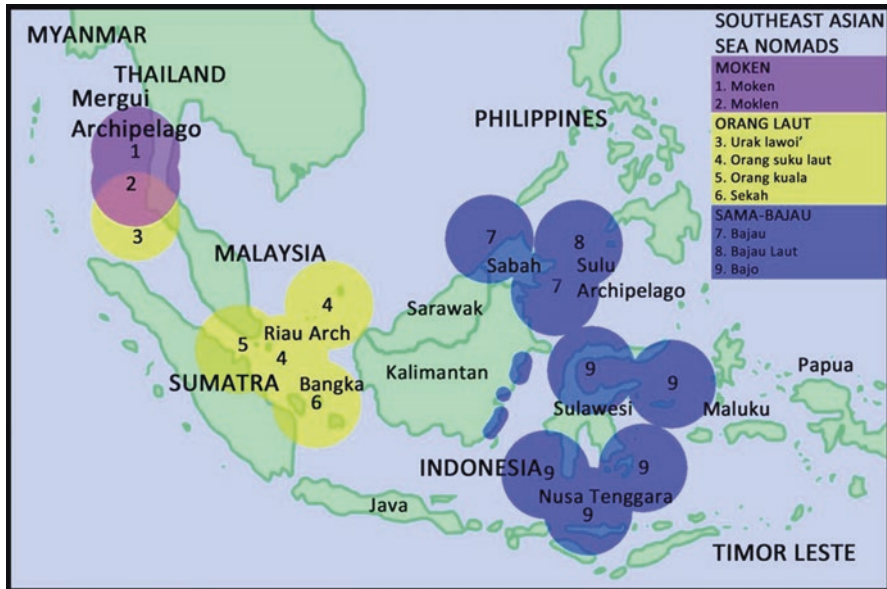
MYANMAR

THAILAND

Mergui Archipelago

1

2

3

MALAYSIA

4

5

Riau Arch

4

SUMATRA

Bangka

6

PHILIPPINES

7

Sabah

8

Sulu

7

Archipelago

Sarawak

Kalimantan

9

9

Sulawesi

Maluku

Papua

INDONESIA

9

9

Nusa Tenggara

9

Java

TIMOR LESTE

SOUTHEAST ASIAN SEA NOMADS

MOKEN
1. Moken
2. Moklen

ORANG LAUT
3. Urak lawoi'
4. Orang suku laut
5. Orang kuala
6. Sekah

SAMA-BAJAU
7. Bajau
8. Bajau Laut
9. Bajo